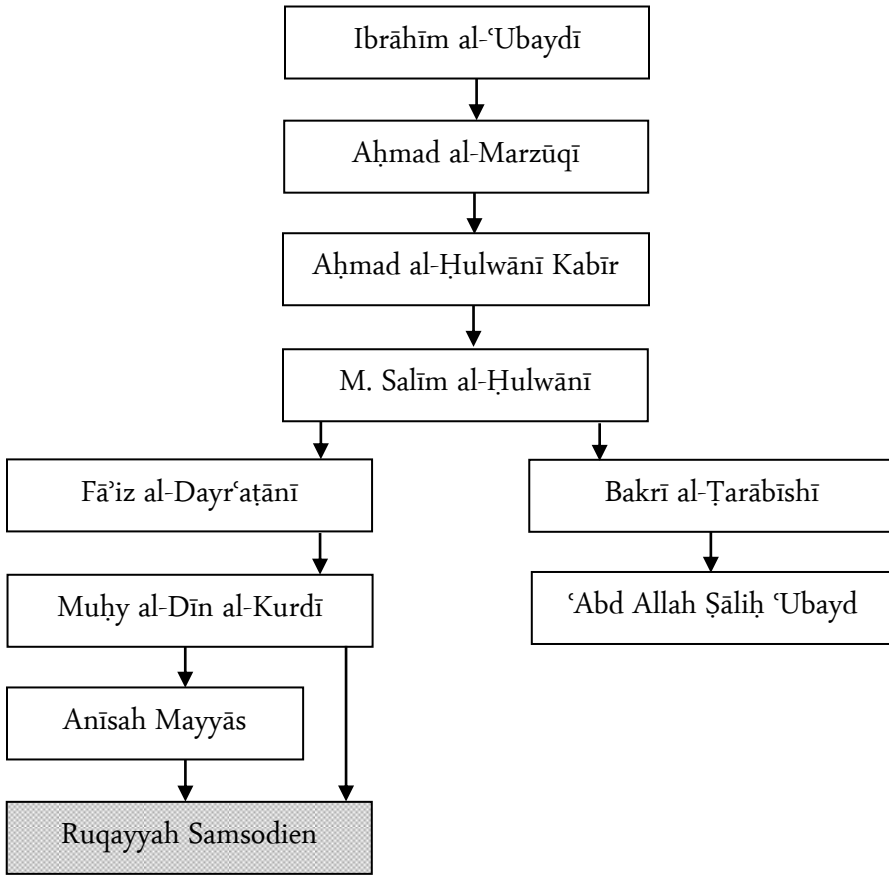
Ibrāhīm al-ʿUbaydī

Aḥmad al-Marzūqī

Aḥmad al-Ḥulwānī Kabīr

M. Salīm al-Ḥulwānī

Fāʾiz al-Dayrʿaṭānī

Bakrī al-Ṭarābīshī

Muḥy al-Dīn al-Kurdī

ʿAbd Allah Ṣāliḥ ʿUbayd

Anīsah Mayyās

Ruqayyah Samsodien